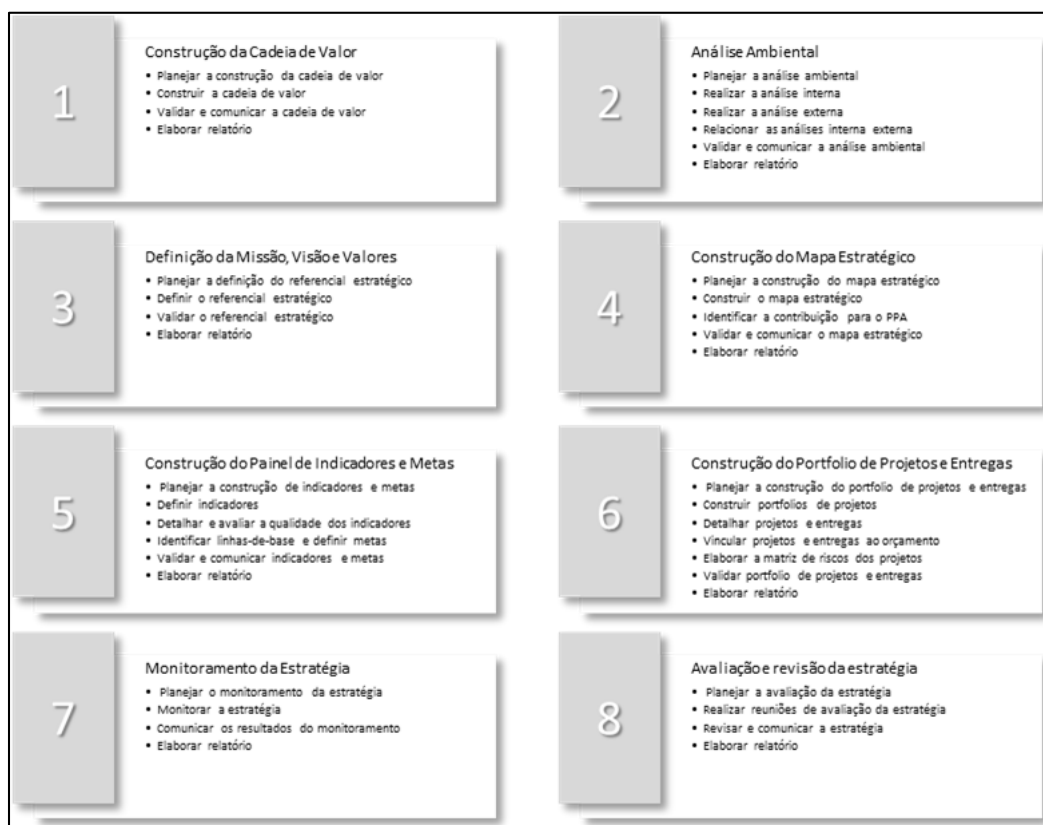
1

Construção da Cadeia de Valor
• Planejar a construção da cadeia de valor
• Construir a cadeia de valor
• Validar e comunicar a cadeia de valor
• Elaborar relatório

2

Análise Ambiental
• Planejar a análise ambiental
• Realizar a análise interna
• Realizar a análise externa
• Relacionar as análises interna externa
• Validar e comunicar a análise ambiental
• Elaborar relatório

3

Definição da Missão, Visão e Valores
• Planejar a definição do referencial estratégico
• Definir o referencial estratégico
• Validar o referencial estratégico
• Elaborar relatório

4

Construção do Mapa Estratégico
• Planejar a construção do mapa estratégico
• Construir o mapa estratégico
• Identificar a contribuição para o PPA
• Validar e comunicar o mapa estratégico
• Elaborar relatório

5

Construção do Painel de Indicadores e Metas
• Planejar a construção de indicadores e metas
• Definir indicadores
• Detalhar e avaliar a qualidade dos indicadores
• Identificar linhas-de-base e definir metas
• Validar e comunicar indicadores e metas
• Elaborar relatório

6

Construção do Portfolio de Projetos e Entregas
• Planejar a construção do portfolio de projetos e entregas
• Construir portfolios de projetos
• Detalhar projetos e entregas
• Vincular projetos e entregas ao orçamento
• Elaborar a matriz de riscos dos projetos
• Validar portfolio de projetos e entregas
• Elaborar relatório

7

Monitoramento da Estratégia
• Planejar o monitoramento da estratégia
• Monitorar a estratégia
• Comunicar os resultados do monitoramento
• Elaborar relatório

8

Avaliação e revisão da estratégia
• Planejar a avaliação da estratégia
• Realizar reuniões de avaliação da estratégia
• Revisar e comunicar a estratégia
• Elaborar relatório